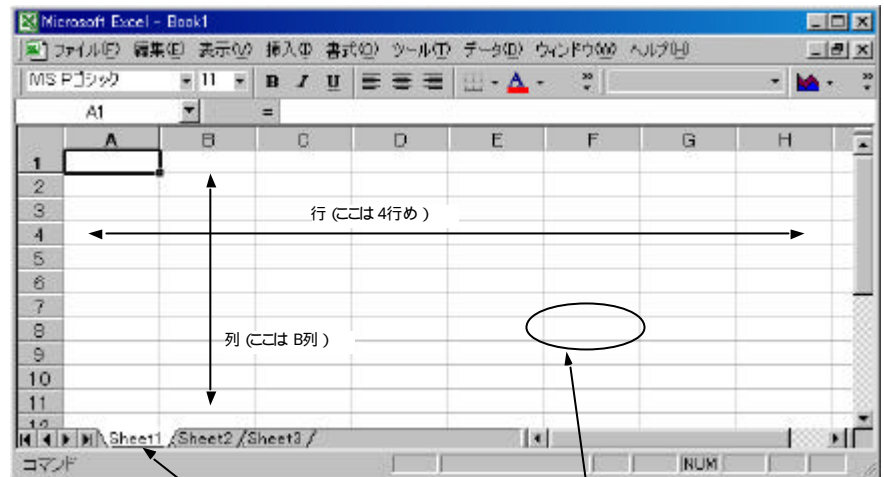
Microsoft Excel - Book1

ファイル(F) 編集(E) 表示(V) 挿入(I) 書式(O) ツール(T) データ(D) ウィンドウ(W) ヘルプ(H)

MS Pゴシック 11 B I U

A1 =

| | A | B | C | D | E | F | G | H |
|---|---|---|---|---|---|---|---|---|
| 1 | | | | | | | | |
| 2 | | | | | | | | |
| 3 | | | | | | | | |
| 4 | | | | | | | | |
| 5 | | | | | | | | |
| 6 | | | | | | | | |
| 7 | | | | | | | | |
| 8 | | | | | | | | |
| 9 | | | | | | | | |
| 10 | | | | | | | | |
| 11 | | | | | | | | |

行 (ここは 4行め )

列 (ここは B列 )

Sheet1 Sheet2 Sheet3

コマンド NUM